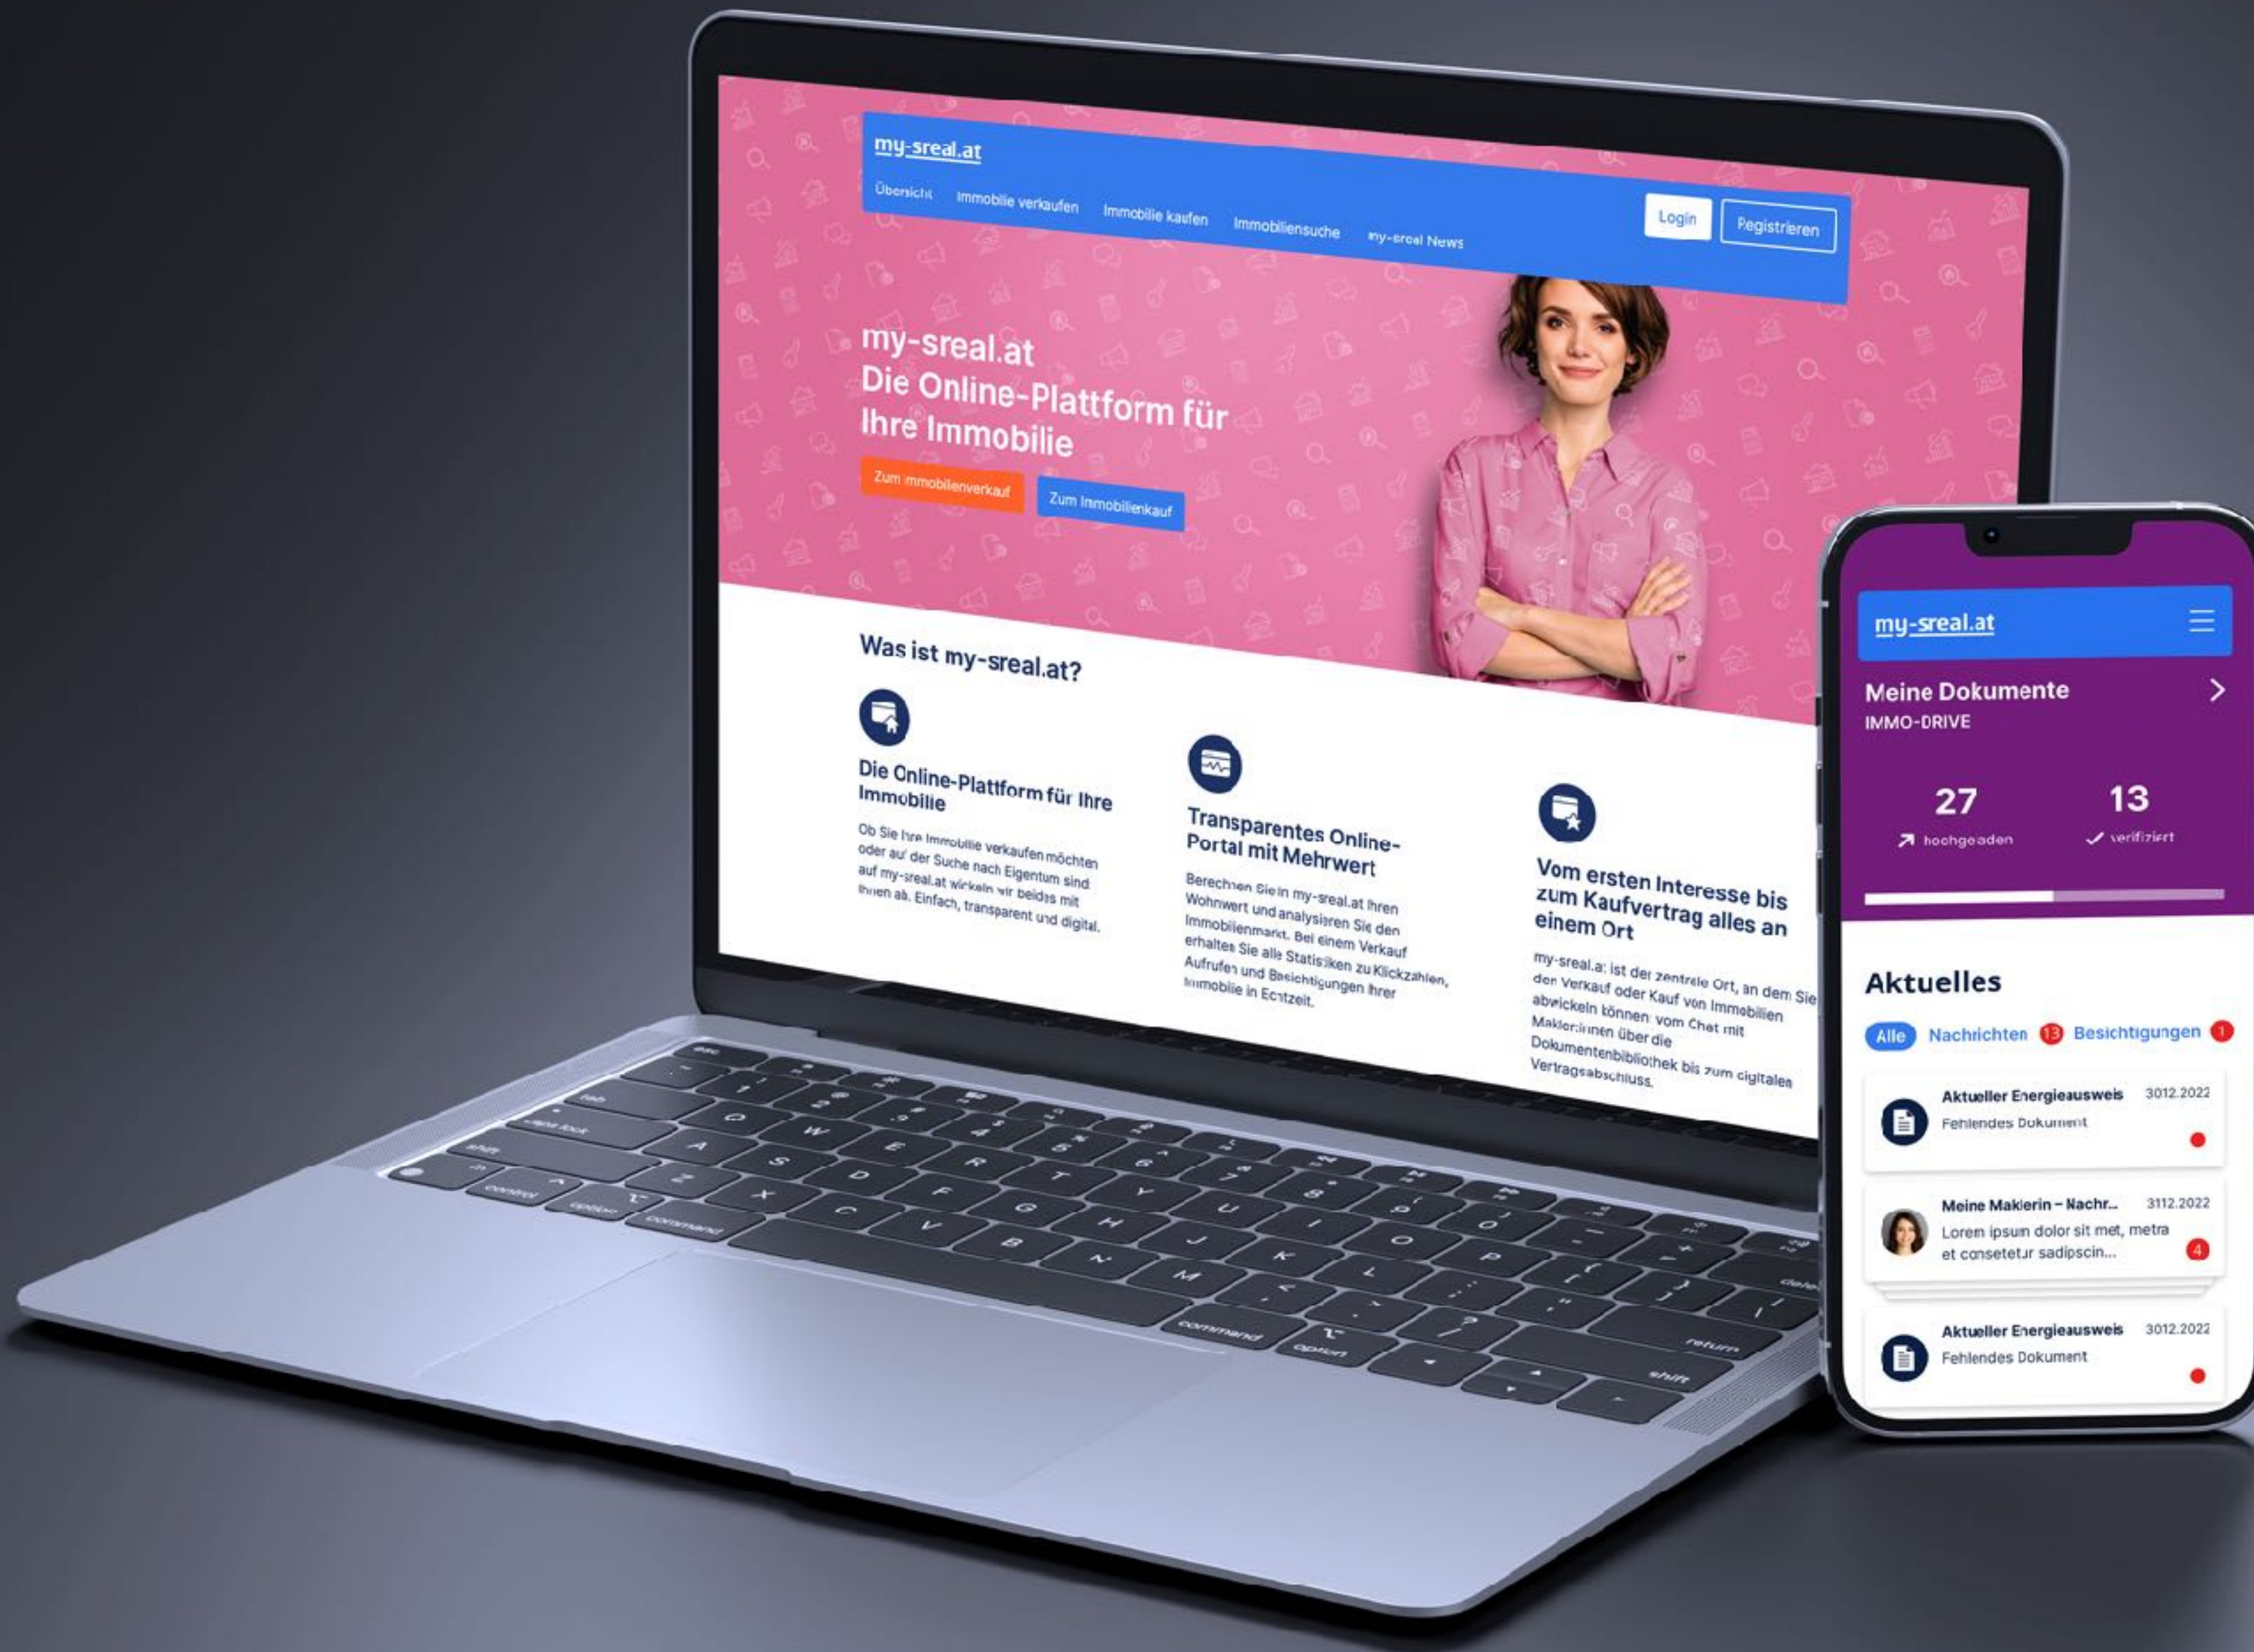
my-sreal.at

Übersicht Immobilie verkaufen Immobilie kaufen Immobiliensuche my-sreal News

Login Registrieren

my-sreal.at
Die Online-Plattform für Ihre Immobilie

Zum Immobilienverkauf Zum Immobilienkauf

Was ist my-sreal.at?

Die Online-Plattform für Ihre Immobilie

Ob Sie Ihre Immobilie verkaufen möchten oder auf der Suche nach Eigentum sind auf my-sreal.at wickeln wir beides mit Ihnen ab. Einfach, transparent und digital.

Transparentes Online-Portal mit Mehrwert

Berechnen Sie in my-sreal.at Ihren Wohnwert und analysieren Sie den Immobilienmarkt. Bei einem Verkauf erhalten Sie alle Statistiken zu Klickzahlen, Aufrufen und Besichtigungen Ihrer Immobilie in Echtzeit.

Vom ersten Interesse bis zum Kaufvertrag alles an einem Ort

my-sreal.at ist der zentrale Ort, an dem Sie den Verkauf oder Kauf von Immobilien abwickeln können: vom Chat mit Maklerinnen über die Dokumentenbibliothek bis zum digitalen Vertragsabschluss.

my-sreal.at

Meine Dokumente
IMMO-DRIVE

27 hochgeladen
13 verifiziert

Aktuelles

Alle Nachrichten 13 Besichtigungen 1

Aktueller Energieausweis 30.12.2022
Fehlendes Dokument

Meine Maklerin – Nachr... 31.12.2022
Lorem ipsum dolor sit met, metra et consetetur sadipscin...
4

Aktueller Energieausweis 30.12.2022
Fehlendes Dokument